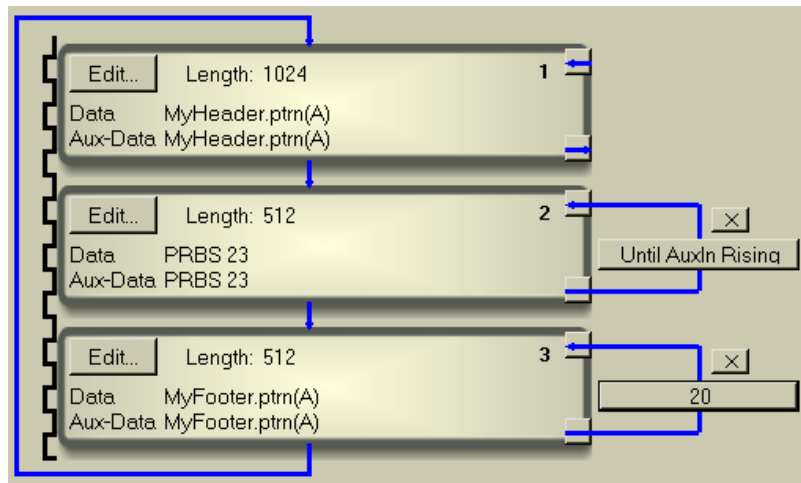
Edit... Length: 1024
1
Data MyHeader.ptrn(A)
Aux-Data MyHeader.ptrn(A)

Edit... Length: 512
2
Data PRBS 23
Aux-Data PRBS 23
×
Until AuxIn Rising

Edit... Length: 512
3
Data MyFooter.ptrn(A)
Aux-Data MyFooter.ptrn(A)
×
20